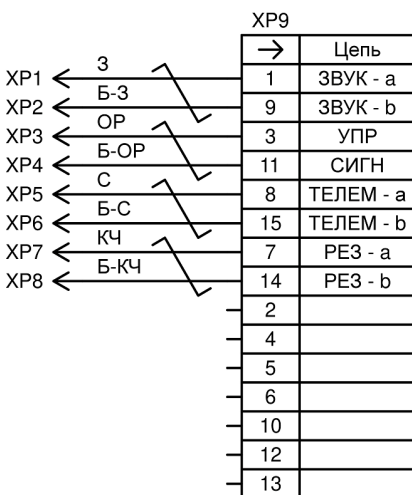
XP9

XP1 З
XP2 Б-З
XP3 ОР
XP4 Б-ОР
XP5 С
XP6 Б-С
XP7 КЧ
XP8 Б-КЧ

| → | Цепь |
|---|---|
| 1 | ЗВУК - a |
| 9 | ЗВУК - b |
| 3 | УПР |
| 11 | СИГН |
| 8 | ТЕЛЕМ - a |
| 15 | ТЕЛЕМ - b |
| 7 | РЕЗ - a |
| 14 | РЕЗ - b |
| 2 | |
| 4 | |
| 5 | |
| 6 | |
| 10 | |
| 12 | |
| 13 | |